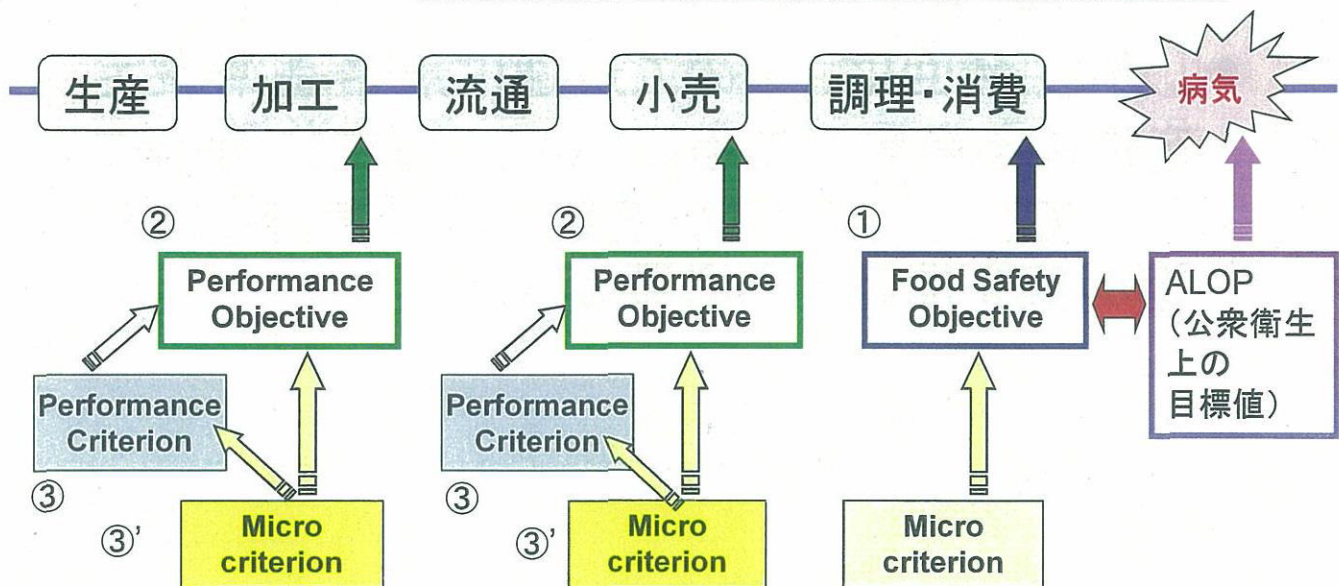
生産

加工

流通

小売

調理・消費

病気

②

Performance Objective

Performance Criterion

③

③'

Micro criterion

②

Performance Objective

Performance Criterion

③

③'

Micro criterion

①

Food Safety Objective

Micro criterion

ALOP
(公衆衛生上の目標値)